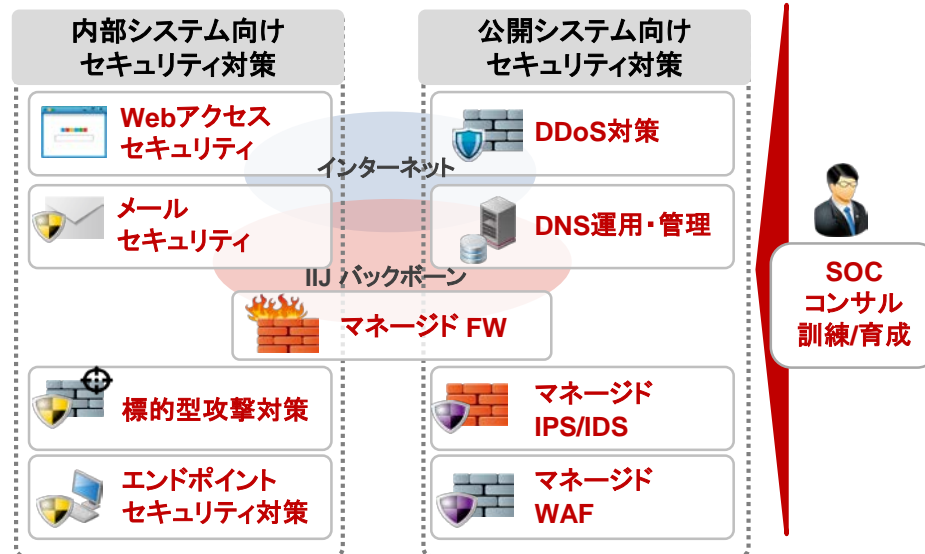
内部システム向け
セキュリティ対策

公開システム向け
セキュリティ対策

Webアクセス
セキュリティ

DDoS対策

インターネット

メール
セキュリティ

DNS運用・管理

IIJ バックボーン

マネージド FW

SOC
コンサル
訓練/育成

標的型攻撃対策

マネージド
IPS/IDS

エンドポイント
セキュリティ対策

マネージド
WAF